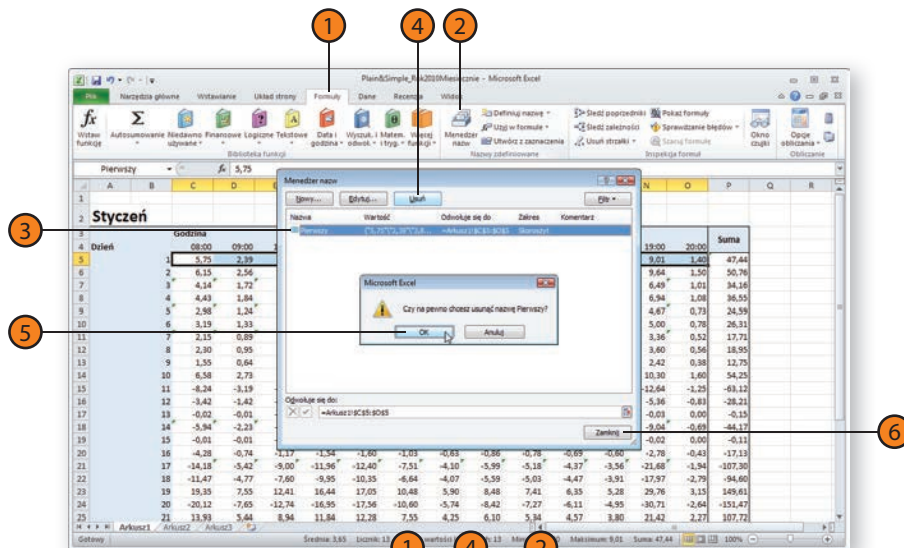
1 4 2

Plain&Simple_Rdk2010Miesięcznie - Microsoft Excel

Plik Narzędzia główne Wstawianie Układ strony Formuły Dane Recenzja Widok

Wstaw funkcję Autosumowanie Niedawno używane Finansowe Logiczne Tekstowe Data i godzina Wyszuk. i odwoł. Matem. i tryg. Więcej funkcji

Biblioteka funkcji

Menedżer nazw Definiuj nazwę Użyj w formule Utwórz z zaznaczenia

Nazwy zdefiniowane

Śledź poprzedniki Śledź zależności Usuń strzałki Pokaż formuły Sprawdzanie błędów Szacuj formułę

Inspekcja formuł

Okno czujki Opcje obliczania Obliczanie

Pierwszy $f_x$ 5,75

2 Styczeń

3 Godzina

4 Dzień 08:00 09:00

Menedżer nazw

Nowy... Edytuj... Usuń Filtr

Nazwa Wartość Odwołuje się do Zakres Komentarz

Pierwszy {"5,75";"2,15";"6,15"...} =Arkusz1!$C$5:$C$5 Skoroszyt

Microsoft Excel

Czy na pewno chcesz usunąć nazwę Pierwszy?

OK Anuluj

Odwołuje się do:

=Arkusz1!$C$5:$C$5

Zamknij

3 5 6

| | B | C | D | N | O | P |
|---|---|---|---|---|---|---|
| 4 | | 08:00 | 09:00 | 19:00 | 20:00 | Suma |
| 5 | 1 | 5,75 | 2,39 | 9,01 | 1,40 | 47,44 |
| 6 | 2 | 6,15 | 2,56 | 9,64 | 1,50 | 50,76 |
| 7 | 3 | 4,14 | 1,72 | 6,49 | 1,01 | 34,16 |
| 8 | 4 | 4,43 | 1,84 | 6,94 | 1,08 | 36,55 |
| 9 | 5 | 2,98 | 1,24 | 4,67 | 0,73 | 24,59 |
| 10 | 6 | 3,19 | 1,33 | 5,00 | 0,78 | 26,31 |
| 11 | 7 | 2,15 | 0,89 | 3,36 | 0,52 | 17,71 |
| 12 | 8 | 2,30 | 0,95 | 3,60 | 0,56 | 18,95 |
| 13 | 9 | 1,55 | 0,64 | 2,42 | 0,38 | 12,75 |
| 14 | 10 | 6,58 | 2,73 | 10,30 | 1,60 | 54,25 |
| 15 | 11 | -8,24 | -3,19 | -12,64 | -1,25 | -63,12 |
| 16 | 12 | -3,42 | -1,42 | -5,36 | -0,83 | -28,21 |
| 17 | 13 | -0,02 | -0,01 | -0,03 | 0,00 | -0,15 |
| 18 | 14 | -5,94 | -2,23 | -9,04 | -0,69 | -44,17 |
| 19 | 15 | -0,01 | -0,01 | -0,02 | 0,00 | -0,11 |

| 20 | 16 | -4,28 | -0,74 | -1,17 | -1,54 | -1,60 | -1,03 | -0,63 | -0,86 | -0,78 | -0,69 | -0,60 | -2,78 | -0,43 | -17,13 |
|---|---|---|---|---|---|---|---|---|---|---|---|---|---|---|---|
| 21 | 17 | -14,18 | -5,42 | -9,00 | -11,96 | -12,40 | -7,51 | -4,10 | -5,99 | -5,18 | -4,37 | -3,56 | -21,68 | -1,94 | -107,30 |
| 22 | 18 | -11,47 | -4,77 | -7,60 | -9,95 | -10,35 | -6,64 | -4,07 | -5,59 | -5,03 | -4,47 | -3,91 | -17,97 | -2,79 | -94,60 |
| 23 | 19 | 19,35 | 7,55 | 12,41 | 16,44 | 17,05 | 10,48 | 5,90 | 8,48 | 7,41 | 6,35 | 5,28 | 29,76 | 3,15 | 149,61 |
| 24 | 20 | -20,12 | -7,65 | -12,74 | -16,95 | -17,56 | -10,60 | -5,74 | -8,42 | -7,27 | -6,11 | -4,95 | -30,71 | -2,64 | -151,47 |
| 25 | 21 | 13,93 | 5,44 | 8,94 | 11,84 | 12,28 | 7,55 | 4,25 | 6,10 | 5,34 | 4,57 | 3,80 | 21,42 | 2,27 | 107,72 |

Arkusz1 Arkusz2 Arkusz3

Gotowy Średnia: 3,65 Licznik: 13 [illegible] wartości liczbowych: 13 Minimum: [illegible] Maksimum: 9,01 Suma: 47,44 100%

1 4 2